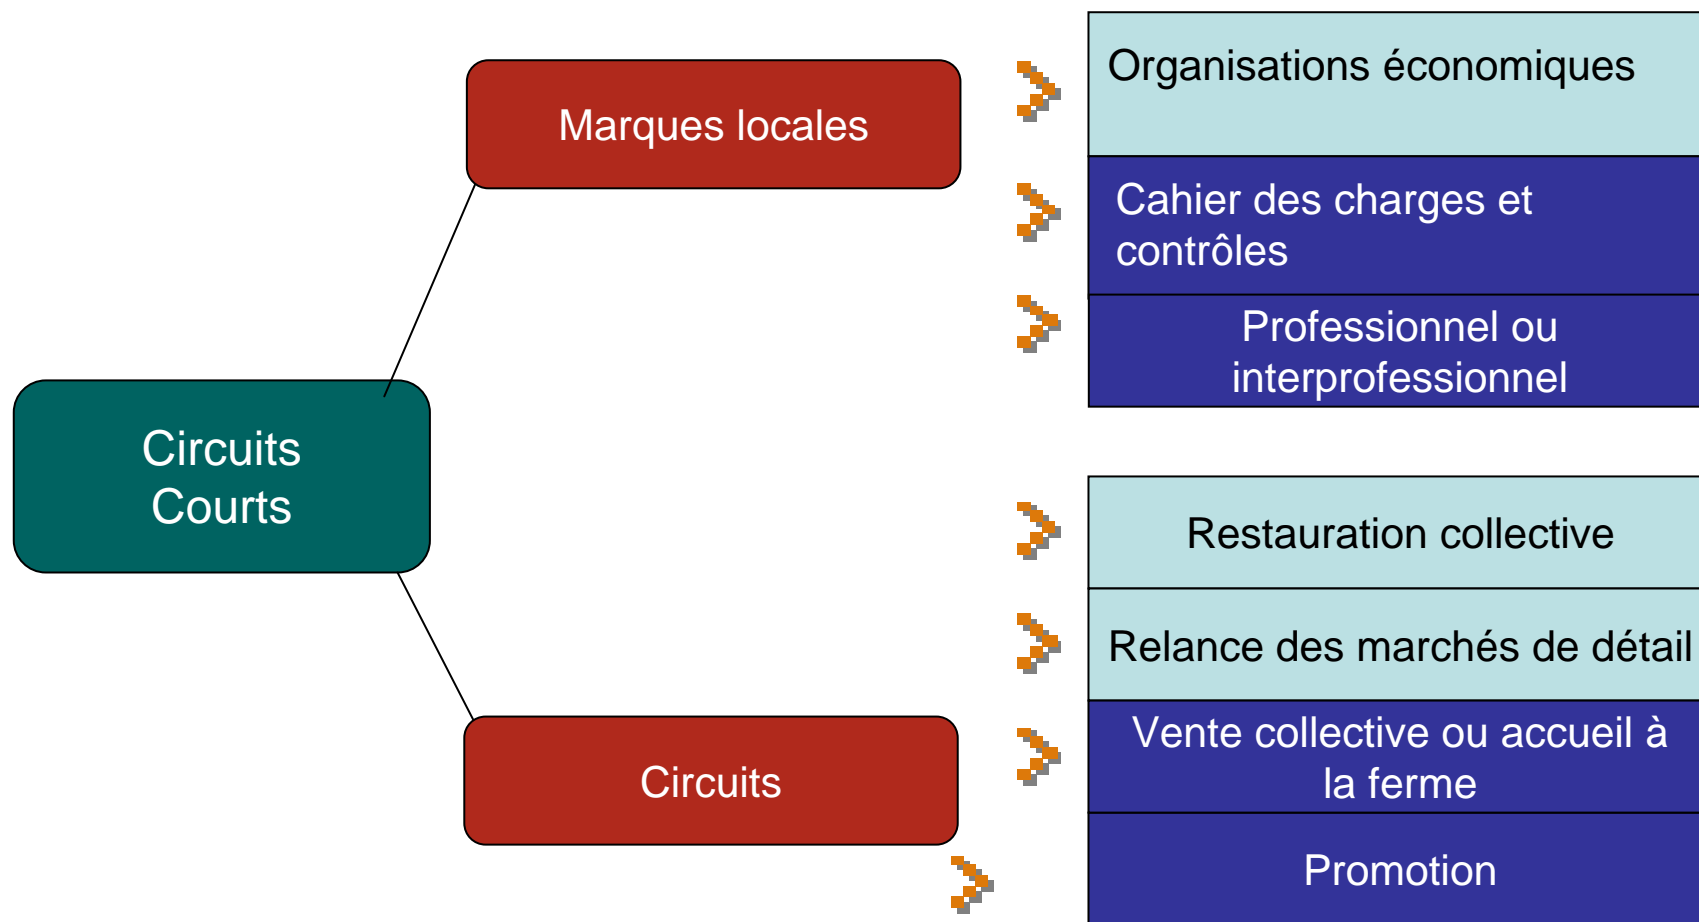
Circuits Courts

Marques locales

Organisations économiques

Cahier des charges et contrôles

Professionnel ou interprofessionnel

Circuits

Restauration collective

Relance des marchés de détail

Vente collective ou accueil à la ferme

Promotion